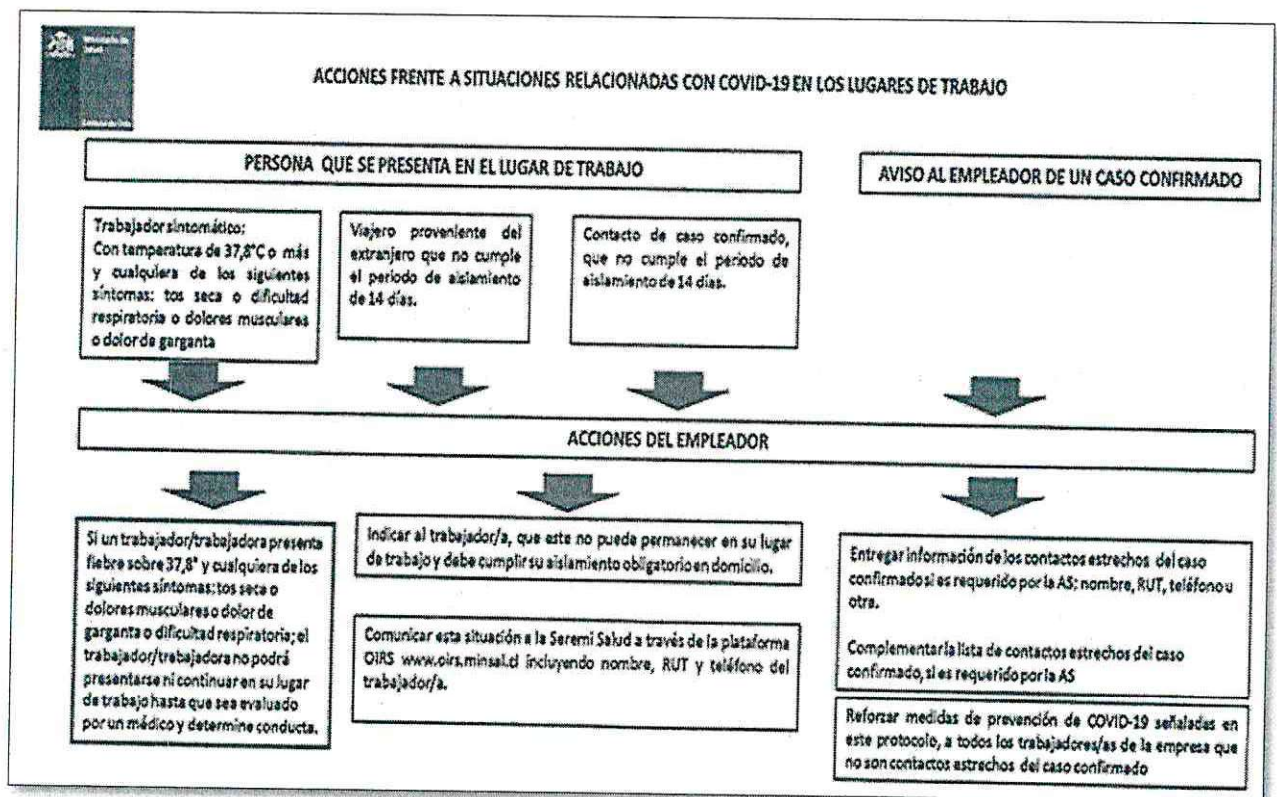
Ministerio de Salud

Gobierno de Chile

ACCIONES FRENTE A SITUACIONES RELACIONADAS CON COVID-19 EN LOS LUGARES DE TRABAJO

PERSONA QUE SE PRESENTA EN EL LUGAR DE TRABAJO

AVISO AL EMPLEADOR DE UN CASO CONFIRMADO

Trabajador sintomático: Con temperatura de 37,8°C o más y cualquiera de los siguientes síntomas: tos seca o dificultad respiratoria o dolores musculares o dolor de garganta

Viajero proveniente del extranjero que no cumple el periodo de aislamiento de 14 días.

Contacto de caso confirmado, que no cumple el periodo de aislamiento de 14 días.

ACCIONES DEL EMPLEADOR

Si un trabajador/trabajadora presenta fiebre sobre 37,8° y cualquiera de los siguientes síntomas: tos seca o dolores musculares o dolor de garganta o dificultad respiratoria; el trabajador/trabajadora no podrá presentarse ni continuar en su lugar de trabajo hasta que sea evaluado por un médico y determine conducta.

Indicar al trabajador/a, que este no puede permanecer en su lugar de trabajo y debe cumplir su aislamiento obligatorio en domicilio.

Comunicar esta situación a la Seremi Salud a través de la plataforma OIRS www.oirs.minsal.cl incluyendo nombre, RUT y teléfono del trabajador/a.

Entregar información de los contactos estrechos del caso confirmado si es requerido por la AS: nombre, RUT, teléfono u otra.

Complementar la lista de contactos estrechos del caso confirmado, si es requerido por la AS

Reforzar medidas de prevención de COVID-19 señaladas en este protocolo, a todos los trabajadores/as de la empresa que no son contactos estrechos del caso confirmado